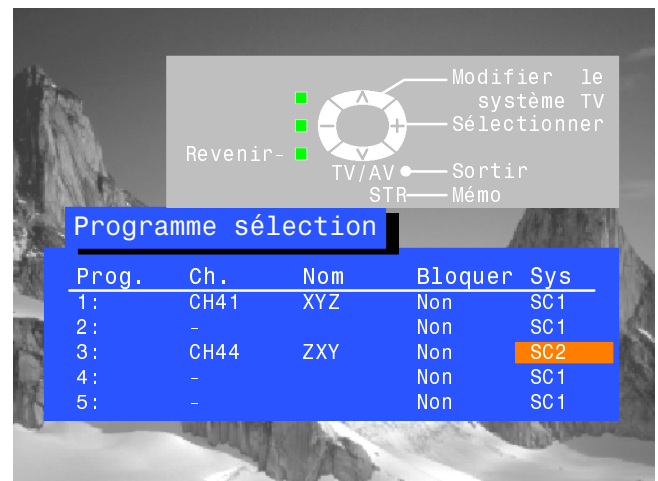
Modifier le système TV
Sélectionner
Revenir-
TV/AV
Sortir
STR
Mémo

Programme sélection

| Prog. | Ch. | Nom | Bloquer | Sys |
|---|---|---|---|---|
| 1: | CH41 | XYZ | Non | SC1 |
| 2: | - | | Non | SC1 |
| 3: | CH44 | ZXY | Non | SC2 |
| 4: | - | | Non | SC1 |
| 5: | - | | Non | SC1 |